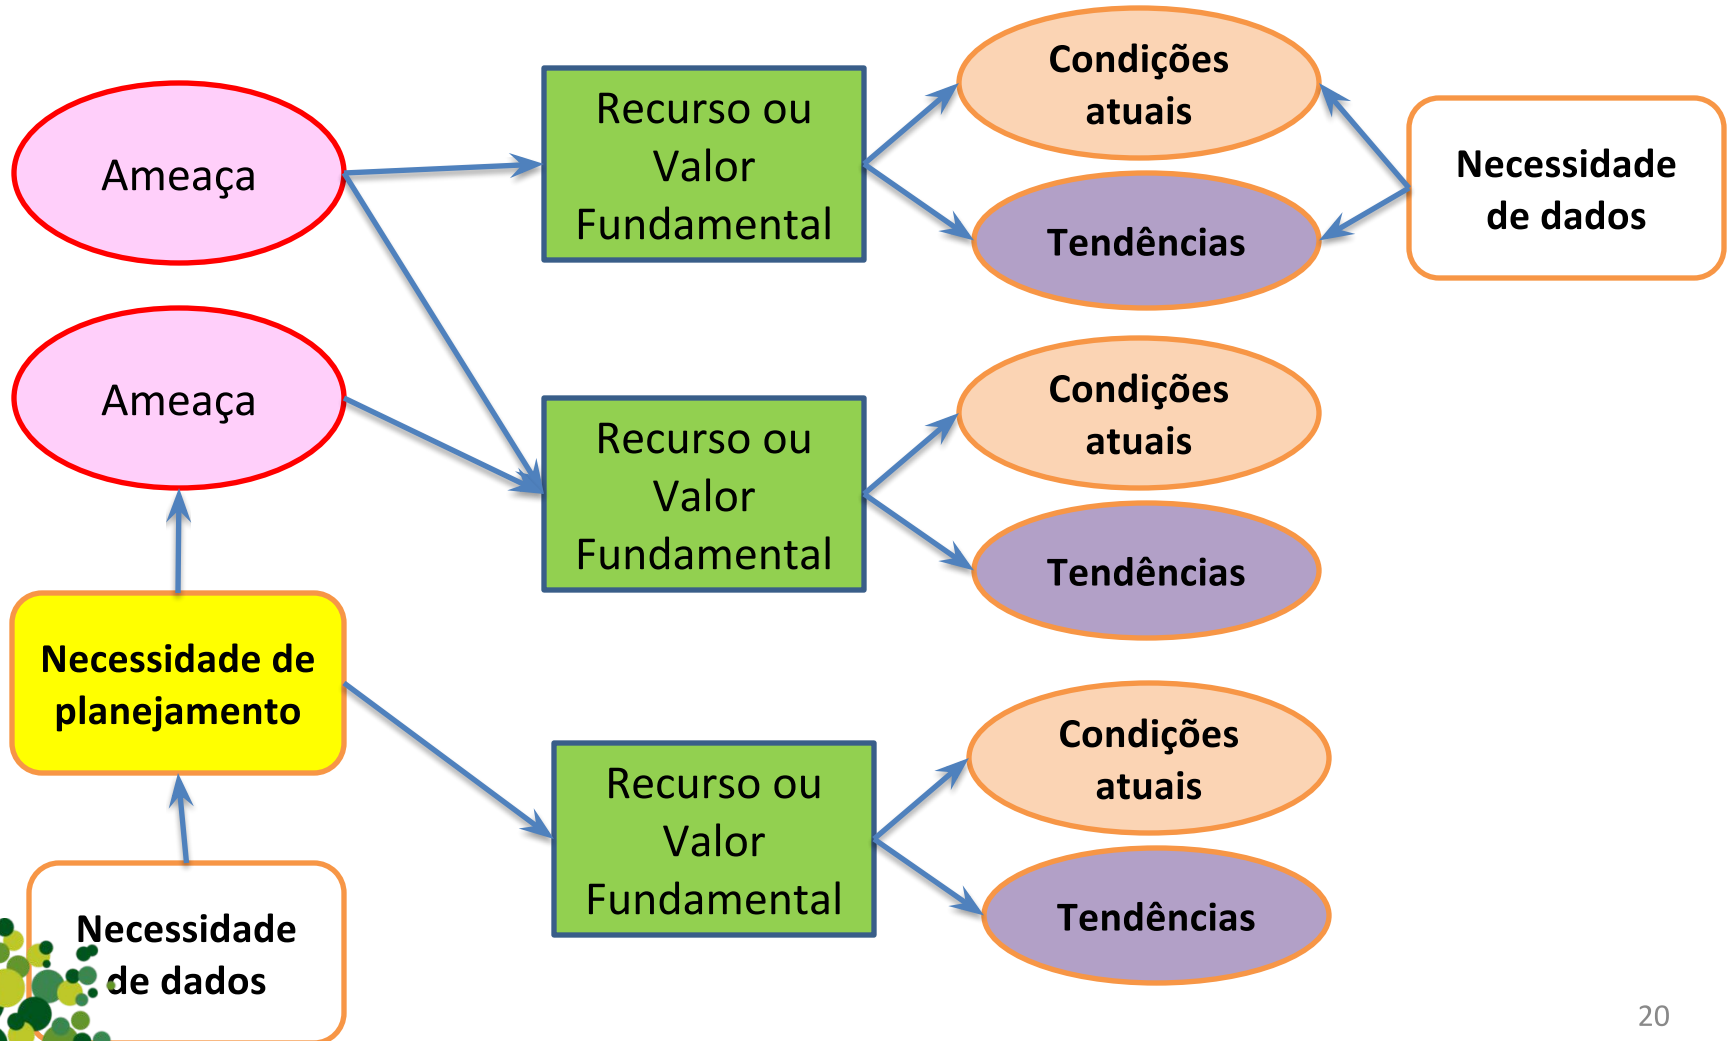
Ameaça

Recurso ou Valor Fundamental

Condições atuais

Tendências

Necessidade de dados

Ameaça

Recurso ou Valor Fundamental

Condições atuais

Tendências

Necessidade de planejamento

Recurso ou Valor Fundamental

Condições atuais

Tendências

Necessidade de dados

20